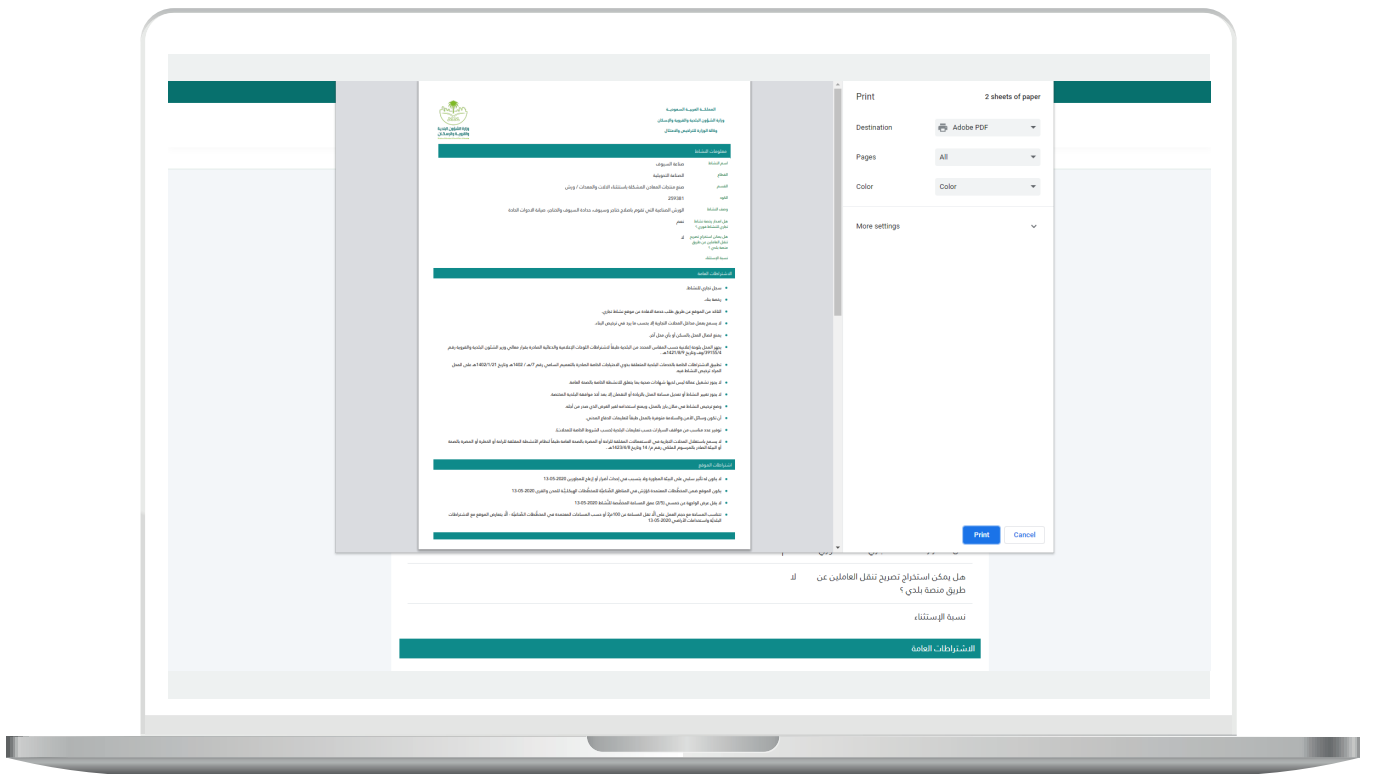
المملكة العربية السعودية
وزارة الشؤون البلدية والقروية والإسكان
وكالة الوزارة للتراخيص والامتثال

وزارة الشؤون البلدية والقروية والإسكان

معلومات النشاط

| اسم النشاط | صناعة السيوف |
|---|---|
| القطاع | الصناعة التحويلية |
| النشاط | صنع منتجات المعادن المشكلة باستثناء الآلات والمعدات / ورش |
| الكود | 259381 |
| وصف النشاط | الورش المختصة التي تقوم بإصلاح وصناعة وتجليخ وتلميع السيوف حدادة السيوف والخناجر، صيانة الأدوات الحادة |
| هل اشتراط وجود نشاط تجاري للاستثناء مفعل؟ | نعم |
| هل يمكن استخراج تصريح تنقل العاملين عن طريق منصة بلدي ؟ | لا |
| نسبة الإستثناء | |

الاشتراطات العامة

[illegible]

اشتراطات الموقع

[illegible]

Print
2 sheets of paper
Destination
Adobe PDF
Pages
All
Color
Color
More settings
Print
Cancel

هل يمكن استخراج تصريح تنقل العاملين عن طريق منصة بلدي ؟
لا
نسبة الإستثناء
الاشتراطات العامة